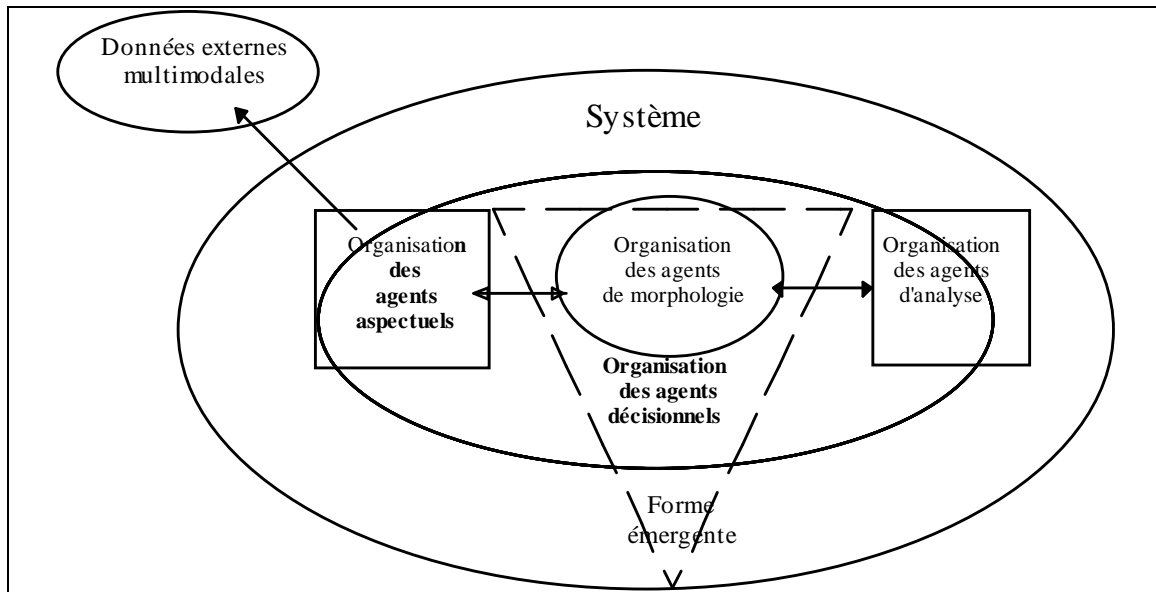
Données externes multimodales

Système

Organisation des agents aspectuels

Organisation des agents de morphologie

Organisation des agents d'analyse

Organisation des agents décisionnels

Forme émergente